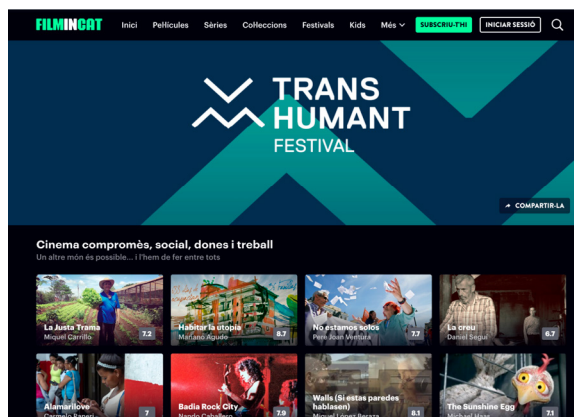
FILMINCAT Inici Pel·lícules Sèries Col·leccions Festivals Kids Més SUBSCRIU-T'HI INICIAR SESSIÓ

TRANS HUMANT FESTIVAL

COMPARTIR-LA

Cinema compromès, social, dones i treball

Un altre món és possible... i l'hem de fer entre tots

La Justa Trama
Miquel Carrillo
7.2

Habitar la utopia
Mariano Agudo
8.7

No estamos solos
Pere Joan Ventura
7.7

La creu
Daniel Seguí
6.7

Alamarilove
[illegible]
7

Badia Rock City
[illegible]
7.9

Walls (Si estas paredes hablasen)
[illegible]
8.1

The Sunshine Egg
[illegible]
7.1